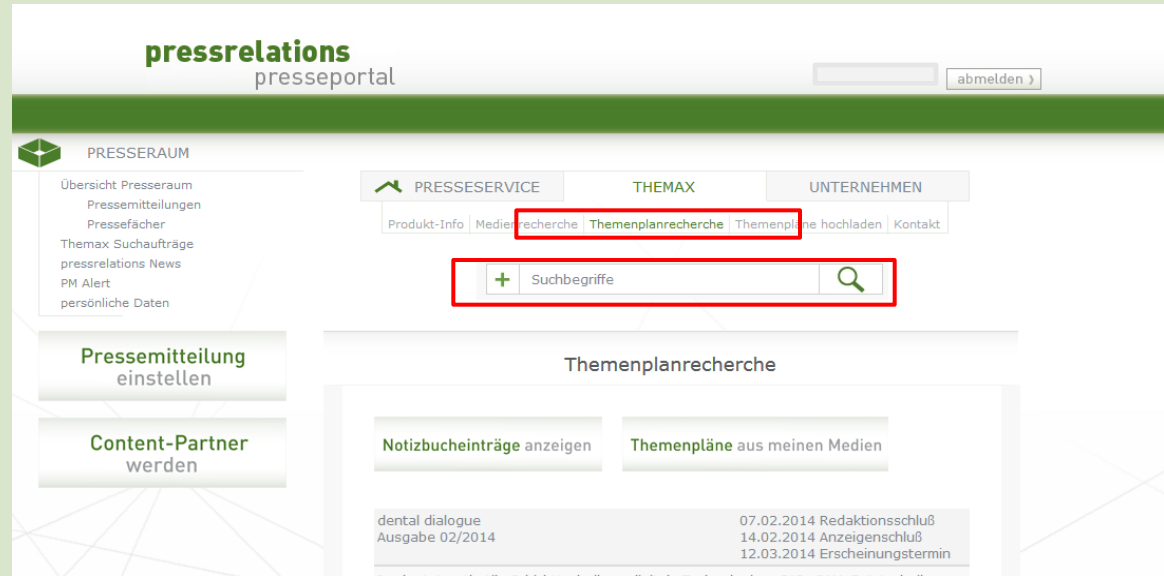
pressrelations
presseportal

abmelden ›

PRESSERAUM

Übersicht Presseraum
Pressemitteilungen
Pressefächer
Themax Suchaufträge
pressrelations News
PM Alert
persönliche Daten

Pressemitteilung einstellen

Content-Partner werden

PRESSESERVICE | THEMAX | UNTERNEHMEN

Produkt-Info | Medienrecherche | Themenplanrecherche | Themenpläne hochladen | Kontakt

+ Suchbegriffe

Themenplanrecherche

Notizbucheinträge anzeigen

Themenpläne aus meinen Medien

dental dialogue
Ausgabe 02/2014

07.02.2014 Redaktionsschluß
14.02.2014 Anzeigenschluß
12.03.2014 Erscheinungstermin

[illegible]